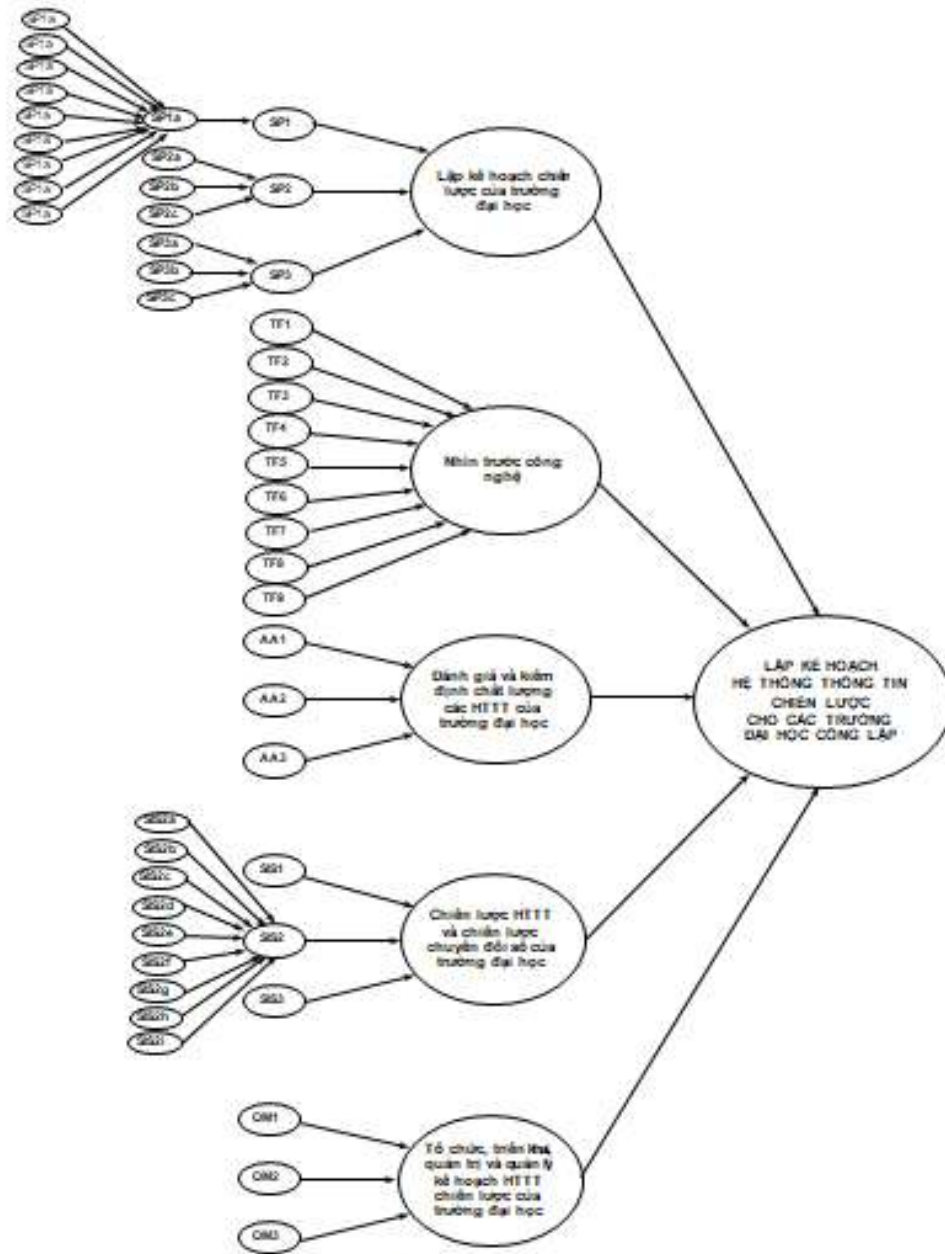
SP1a
SP1a
SP1b
SP1c
SP1d
SP1e
SP1f
SP1g
SP1h
SP1a
SP1
SP2a
SP2b
SP2c
SP2
SP3a
SP3b
SP3c
SP3
Lập kế hoạch chiến lược của trường đại học
TF1
TF2
TF3
TF4
TF5
TF6
TF7
TF8
TF9
Nhìn trước công nghệ
AA1
AA2
AA3
Đánh giá và kiểm định chất lượng các HTTT của trường đại học
LẬP KẾ HOẠCH HỆ THỐNG THÔNG TIN CHIẾN LƯỢC CHO CÁC TRƯỜNG ĐẠI HỌC CÔNG LẬP
SS2a
SS2b
SS2c
SS2d
SS2e
SS2f
SS2g
SS2h
SS2i
SS1
SS2
SS3
Chiến lược HTTT và chiến lược chuyển đổi số của trường đại học
OM1
OM2
OM3
Tổ chức, triển khai, quản trị và quản lý kế hoạch HTTT chiến lược của trường đại học